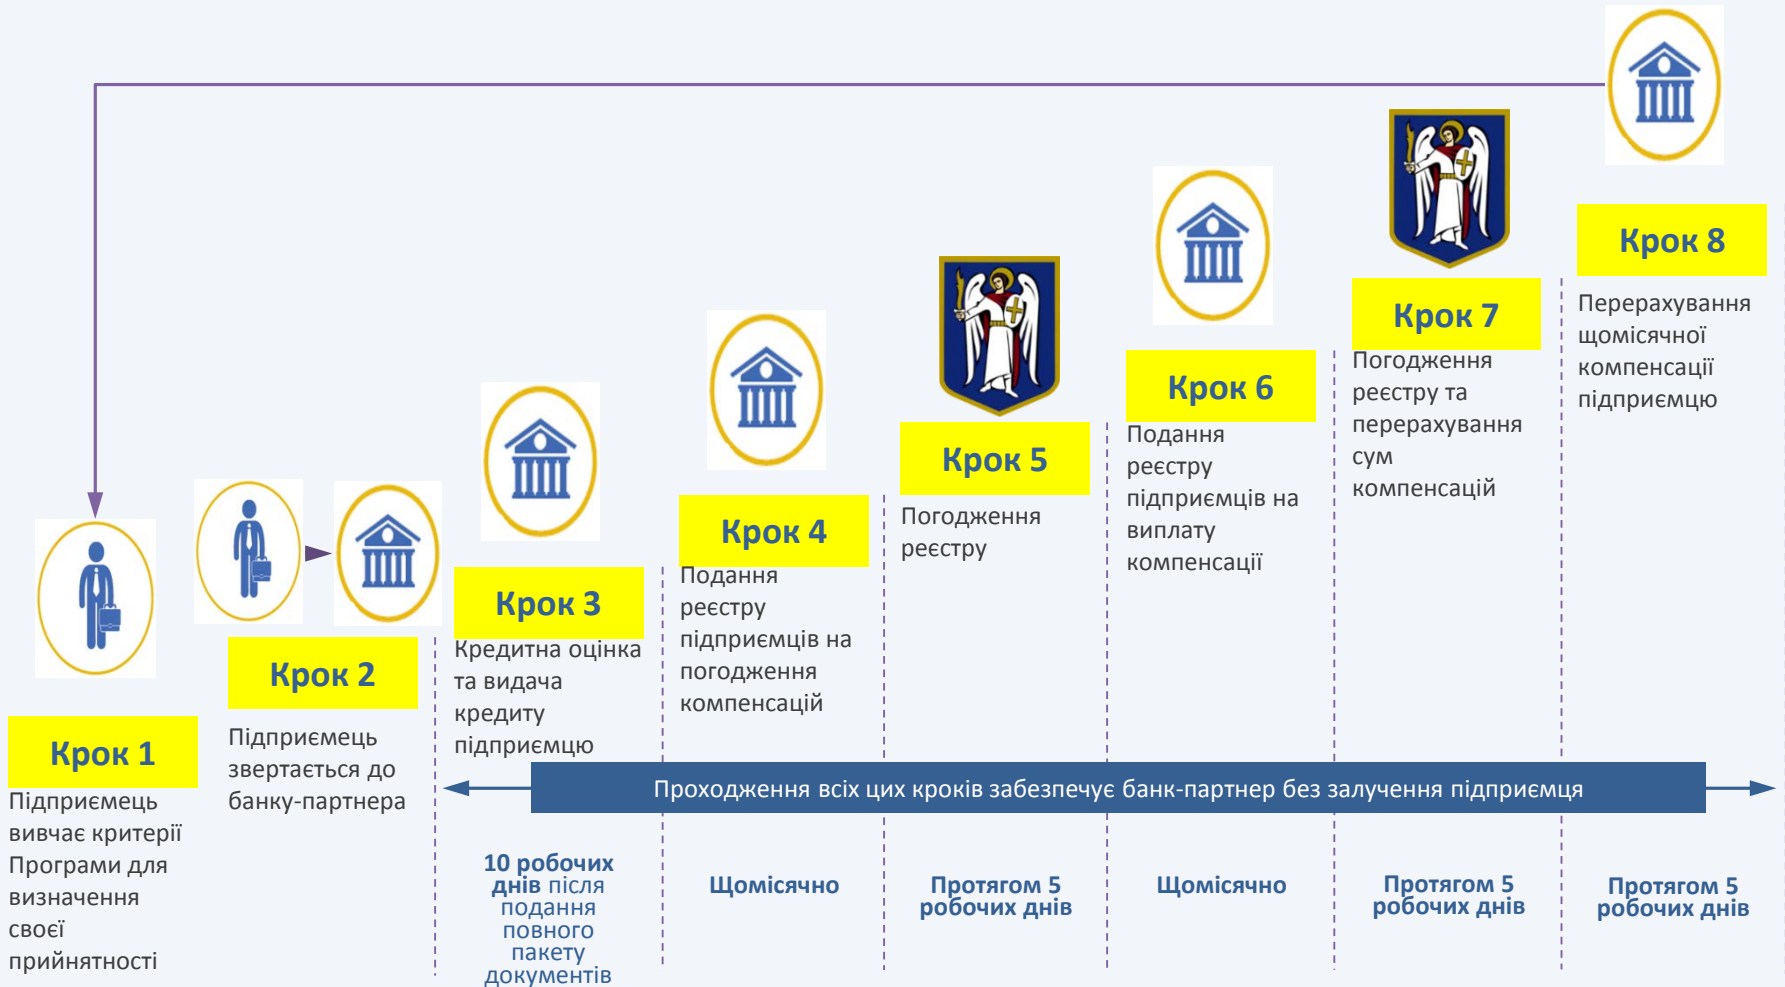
Крок 1
Підприємець вивчає критерії Програми для визначення своєї прийнятності

Крок 2
Підприємець звертається до банку-партнера

Крок 3
Кредитна оцінка та видача кредиту підприємцю

Крок 4
Подання реєстру підприємців на погодження компенсацій

Крок 5
Погодження реєстру

Крок 6
Подання реєстру підприємців на виплату компенсації

Крок 7
Погодження реєстру та перерахування сум компенсацій

Крок 8
Перерахування щомісячної компенсації підприємцю

Проходження всіх цих кроків забезпечує банк-партнер без залучення підприємця

10 робочих днів після подання повного пакету документів

Щомісячно

Протягом 5 робочих днів

Щомісячно

Протягом 5 робочих днів

Протягом 5 робочих днів